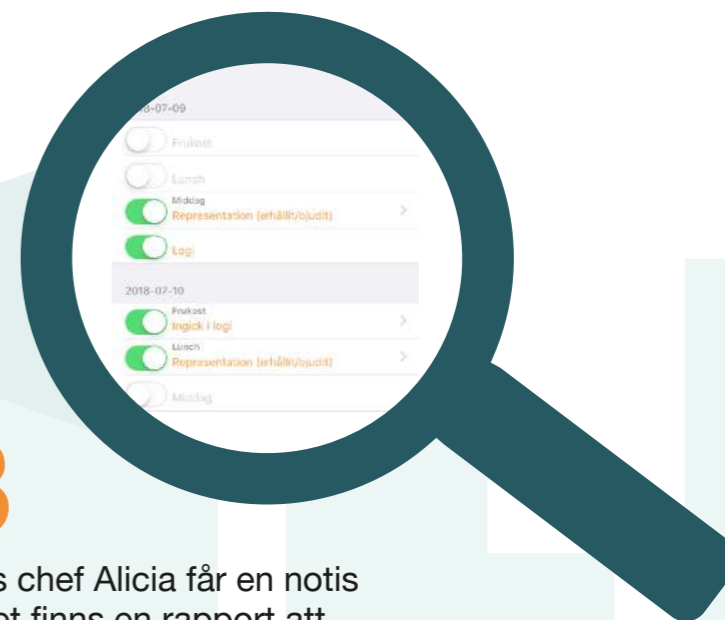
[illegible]8-07-09

Frukost

Lunch

Middag
Representation (erhållit/bjudit)

Logi

2018-07-10

Frukost
Ingick i logi

Lunch
Representation (erhållit/bjudit)

Middag

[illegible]

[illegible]s chef Alicia får en notis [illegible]t finns en rapport att